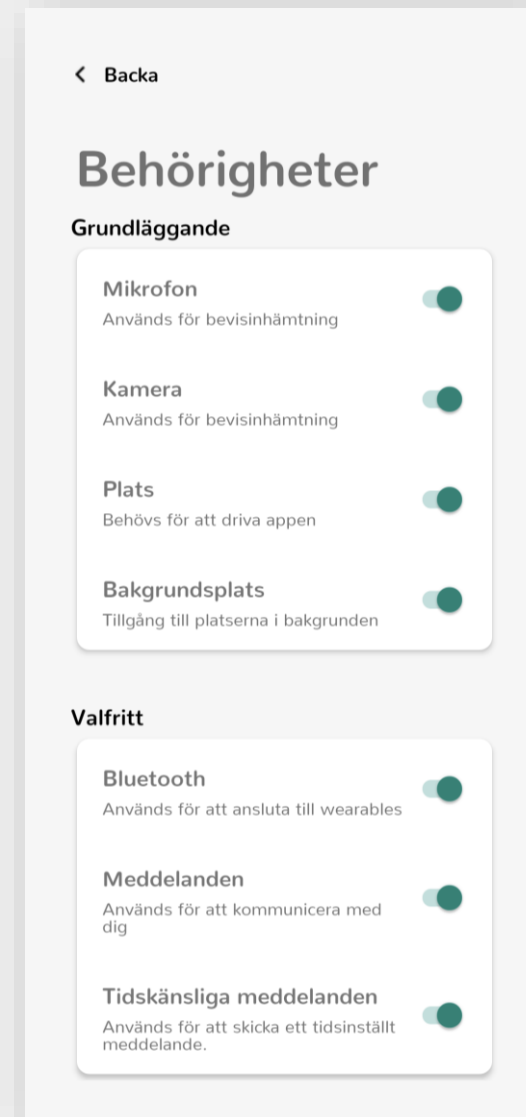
< Backa

Behörigheter

Grundläggande

Mikrofon
Används för bevisinhämtning

Kamera
Används för bevisinhämtning

Plats
Behövs för att driva appen

Bakgrundsplats
Tillgång till platserna i bakgrunden

Valfritt

Bluetooth
Används för att ansluta till wearables

Meddelanden
Används för att kommunicera med dig

Tidskänsliga meddelanden
Används för att skicka ett tidsinställt meddelande.